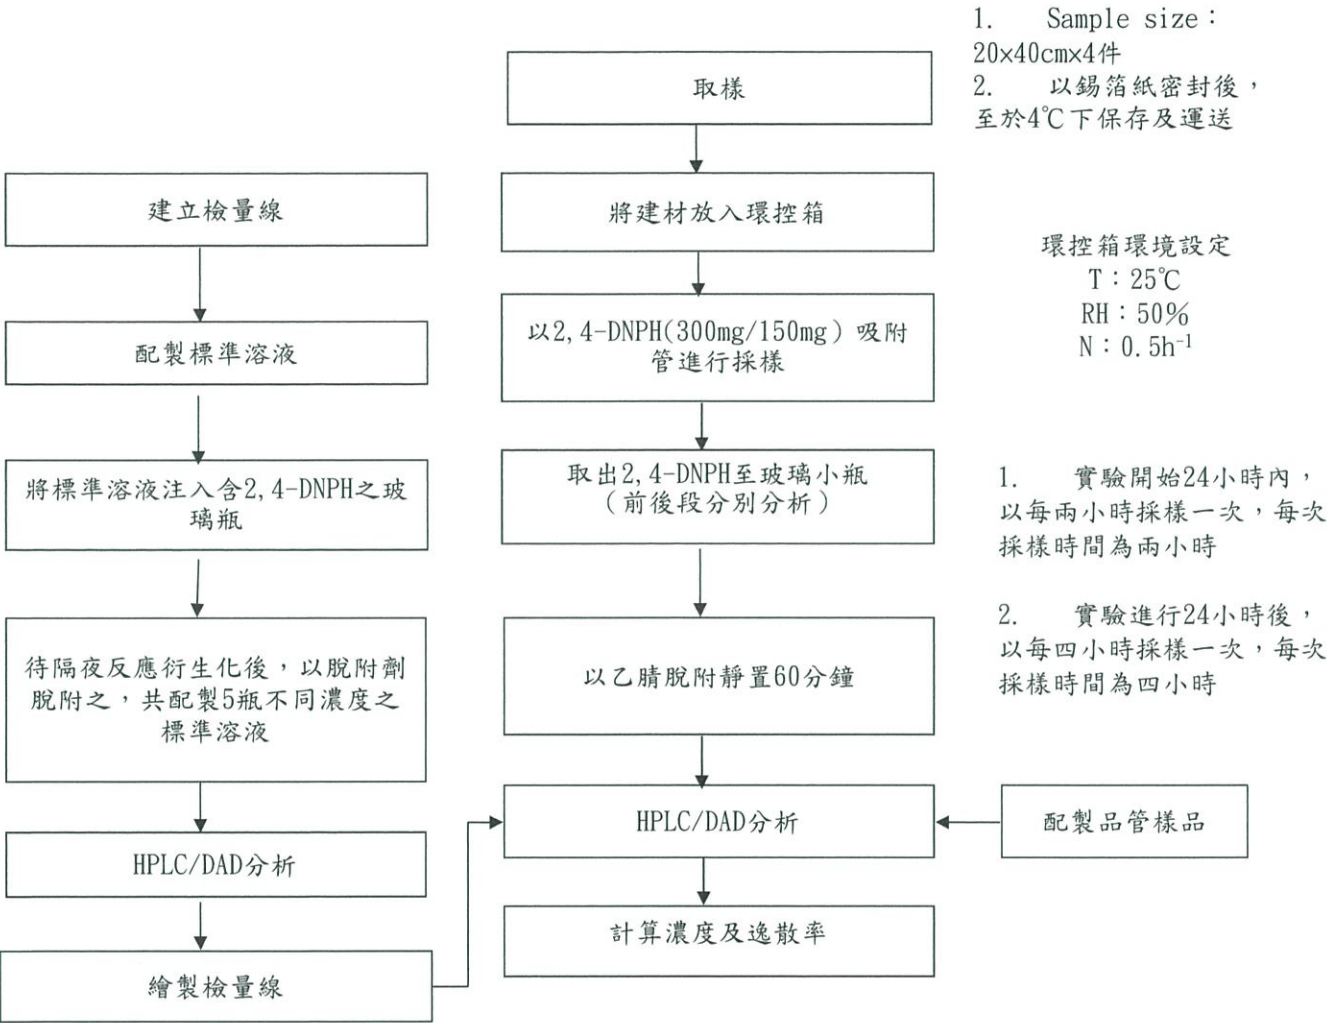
1. Sample size：20×40cm×4件
2. 以錫箔紙密封後，至於4℃下保存及運送

取樣

將建材放入環控箱

環控箱環境設定
T：25℃
RH：50%
N：0.5h$^{-1}$

以2,4-DNPH(300mg/150mg)吸附管進行採樣

取出2,4-DNPH至玻璃小瓶
(前後段分別分析)

1. 實驗開始24小時內，以每兩小時採樣一次，每次採樣時間為兩小時

2. 實驗進行24小時後，以每四小時採樣一次，每次採樣時間為四小時

以乙腈脫附靜置60分鐘

HPLC/DAD分析

配製品管樣品

計算濃度及逸散率

建立檢量線

配製標準溶液

將標準溶液注入含2,4-DNPH之玻璃瓶

待隔夜反應衍生化後，以脫附劑脫附之，共配製5瓶不同濃度之標準溶液

HPLC/DAD分析

繪製檢量線